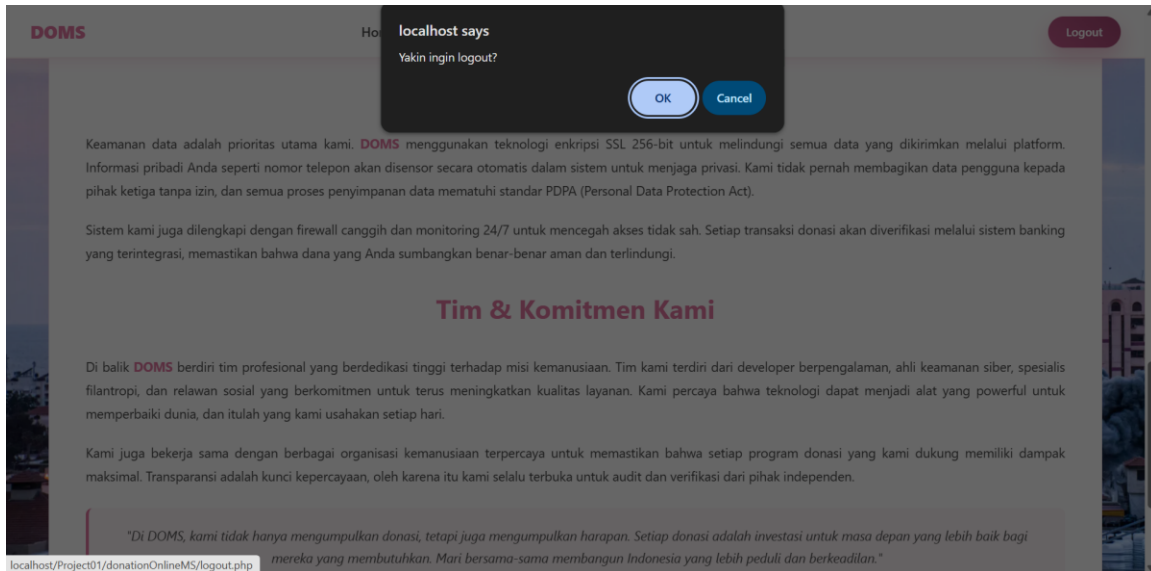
DOMS

Ho

Logout

localhost says

Yakin ingin logout?

OK

Cancel

Keamanan data adalah prioritas utama kami. DOMS menggunakan teknologi enkripsi SSL 256-bit untuk melindungi semua data yang dikirimkan melalui platform. Informasi pribadi Anda seperti nomor telepon akan disensor secara otomatis dalam sistem untuk menjaga privasi. Kami tidak pernah membagikan data pengguna kepada pihak ketiga tanpa izin, dan semua proses penyimpanan data mematuhi standar PDPA (Personal Data Protection Act).

Sistem kami juga dilengkapi dengan firewall canggih dan monitoring 24/7 untuk mencegah akses tidak sah. Setiap transaksi donasi akan diverifikasi melalui sistem banking yang terintegrasi, memastikan bahwa dana yang Anda sumbangkan benar-benar aman dan terlindungi.

Tim & Komitmen Kami

Di balik DOMS berdiri tim profesional yang berdedikasi tinggi terhadap misi kemanusiaan. Tim kami terdiri dari developer berpengalaman, ahli keamanan siber, spesialis filantropi, dan relawan sosial yang berkomitmen untuk terus meningkatkan kualitas layanan. Kami percaya bahwa teknologi dapat menjadi alat yang powerful untuk memperbaiki dunia, dan itulah yang kami usahakan setiap hari.

Kami juga bekerja sama dengan berbagai organisasi kemanusiaan terpercaya untuk memastikan bahwa setiap program donasi yang kami dukung memiliki dampak maksimal. Transparansi adalah kunci kepercayaan, oleh karena itu kami selalu terbuka untuk audit dan verifikasi dari pihak independen.

"Di DOMS, kami tidak hanya mengumpulkan donasi, tetapi juga mengumpulkan harapan. Setiap donasi adalah investasi untuk masa depan yang lebih baik bagi mereka yang membutuhkan. Mari bersama-sama membangun Indonesia yang lebih peduli dan berkeadilan."

localhost/Project01/donationOnlineMS/logout.php